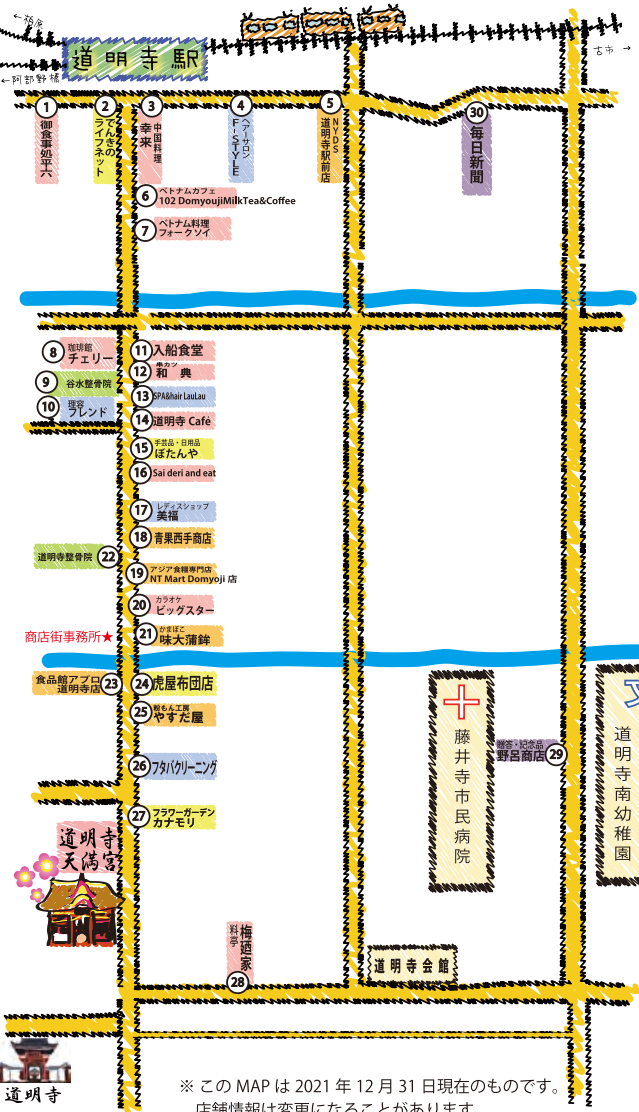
←柏原
道明寺駅
古市→
←阿部野橋

1 御食事処平六
2 でんきのライフネット
3 中国料理 幸来
4 ヘアーサロン F・STYLE
5 NYDS 道明寺駅前店
30 毎日新聞
6 ベトナムカフェ 102 DomyoujiMilkTea&Coffee
7 ベトナム料理 フォークソイ

8 珈琲館 チェリー
9 谷水整骨院
10 理容 フレンド
11 入船食堂
12 串カツ 和典
13 SPA&hair LauLau
14 道明寺 Café
15 手芸品・日用品 ぼたんや
16 Sai deri and eat
17 レディスショップ 美福
18 青果西手商店
22 道明寺整骨院
19 アジア食材専門店 NT Mart Domyoji 店
20 カラオケ ビッグスター
商店街事務所★
21 かまぼこ 味大蒲鉾
23 食品館アプロ 道明寺店
24 虎屋布団店
25 粉もん工房 やすだ屋
26 フタバクリーニング
27 フラワーガーデン カナモリ
道明寺天満宮
28 料亭 梅園家
藤井寺市民病院
29 贈答・記念品 野呂商店
文 道明寺南幼稚園
道明寺会館
道明寺

※ このMAPは2021年12月31日現在のものです。
店舗情報は変更になることがあります。